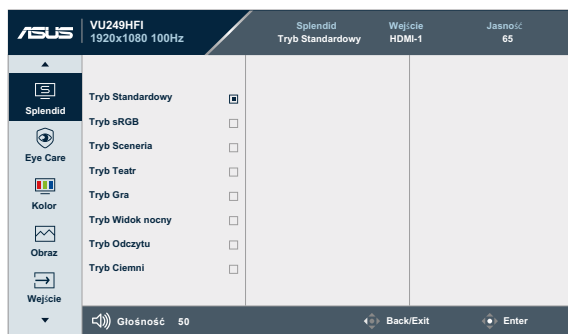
ASUS
VU249HFI
1920x1080 100Hz

Splendid
Tryb Standardowy

Wejście
HDMI-1

Jasność
65

Splendid
Eye Care
Kolor
Obraz
Wejście

Tryb Standardowy
Tryb sRGB
Tryb Sceneria
Tryb Teatr
Tryb Gra
Tryb Widok nocny
Tryb Odczytu
Tryb Ciemni

Głośność 50
Back/Exit
Enter